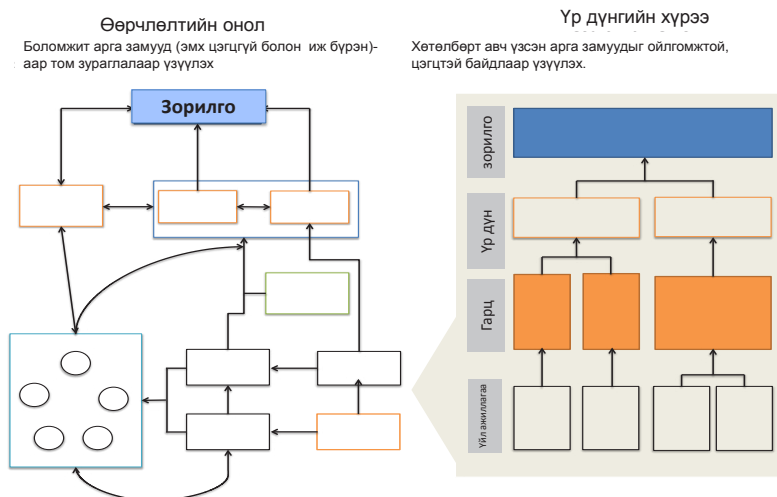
Өөрчлөлтийн онол

Боломжит арга замууд (эмх цэгцгүй болон иж бүрэн)-аар том зураглалаар үзүүлэх

Үр дүнгийн хүрээ

Хөтөлбөрт авч үзсэн арга замуудыг ойлгомжтой, цэгцтэй байдлаар үзүүлэх.

Зорилго

зорилго

Үр дүн

Гарц

Үйл ажиллагаа